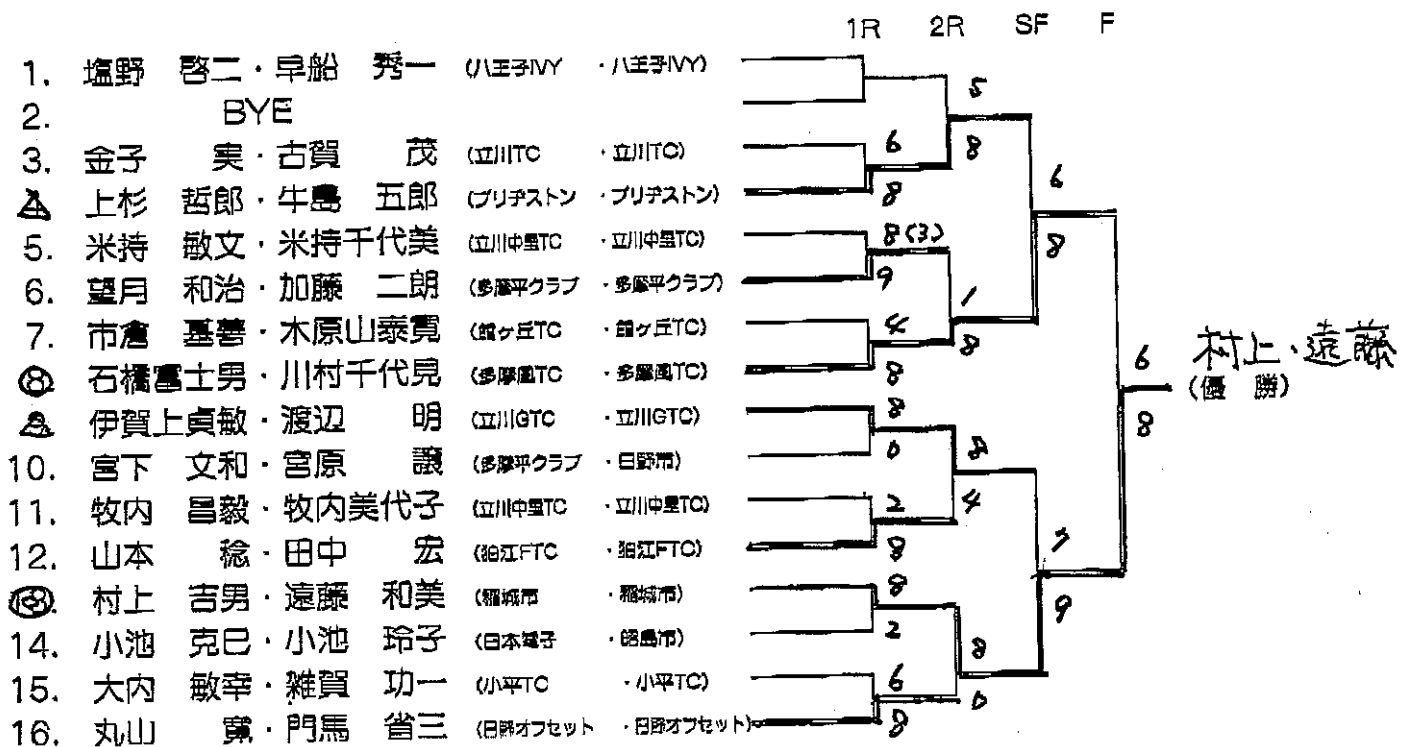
1R 2R SF F

1. 塩野 啓二・早船 秀一 (八王子IVY ・八王子IVY)
2. BYE
3. 金子 実・古賀 茂 (立川TC ・立川TC)
4. 上杉 哲郎・牛島 五郎 (ブリヂストン ・ブリヂストン)
5. 米持 敏文・米持千代美 (立川中里TC ・立川中里TC)
6. 望月 和治・加藤 二朗 (多摩平クラブ ・多摩平クラブ)
7. 市倉 喜善・木原山泰寛 (館ヶ丘TC ・館ヶ丘TC)
8. 石橋富士男・川村千代見 (多摩園TC ・多摩園TC)
9. 伊賀上貞敏・渡辺 明 (立川GTC ・立川GTC)
10. 宮下 文和・宮原 譲 (多摩平クラブ ・日野市)
11. 牧内 昌毅・牧内美代子 (立川中里TC ・立川中里TC)
12. 山本 稔・田中 宏 (狛江FTC ・狛江FTC)
13. 村上 吉男・遠藤 和美 (稲城市 ・稲城市)
14. 小池 克巳・小池 玲子 (日本電子 ・昭島市)
15. 大内 敏幸・雑賀 功一 (小平TC ・小平TC)
16. 丸山 寛・門馬 省三 (日野オフセット ・日野オフセット)

5
6
8
8
6
8(3)
9
8
1
4
8
8
8
6
8
0
8
2
4
8
7
8
9
2
8
6
0
8

村上・遠藤
(優 勝)